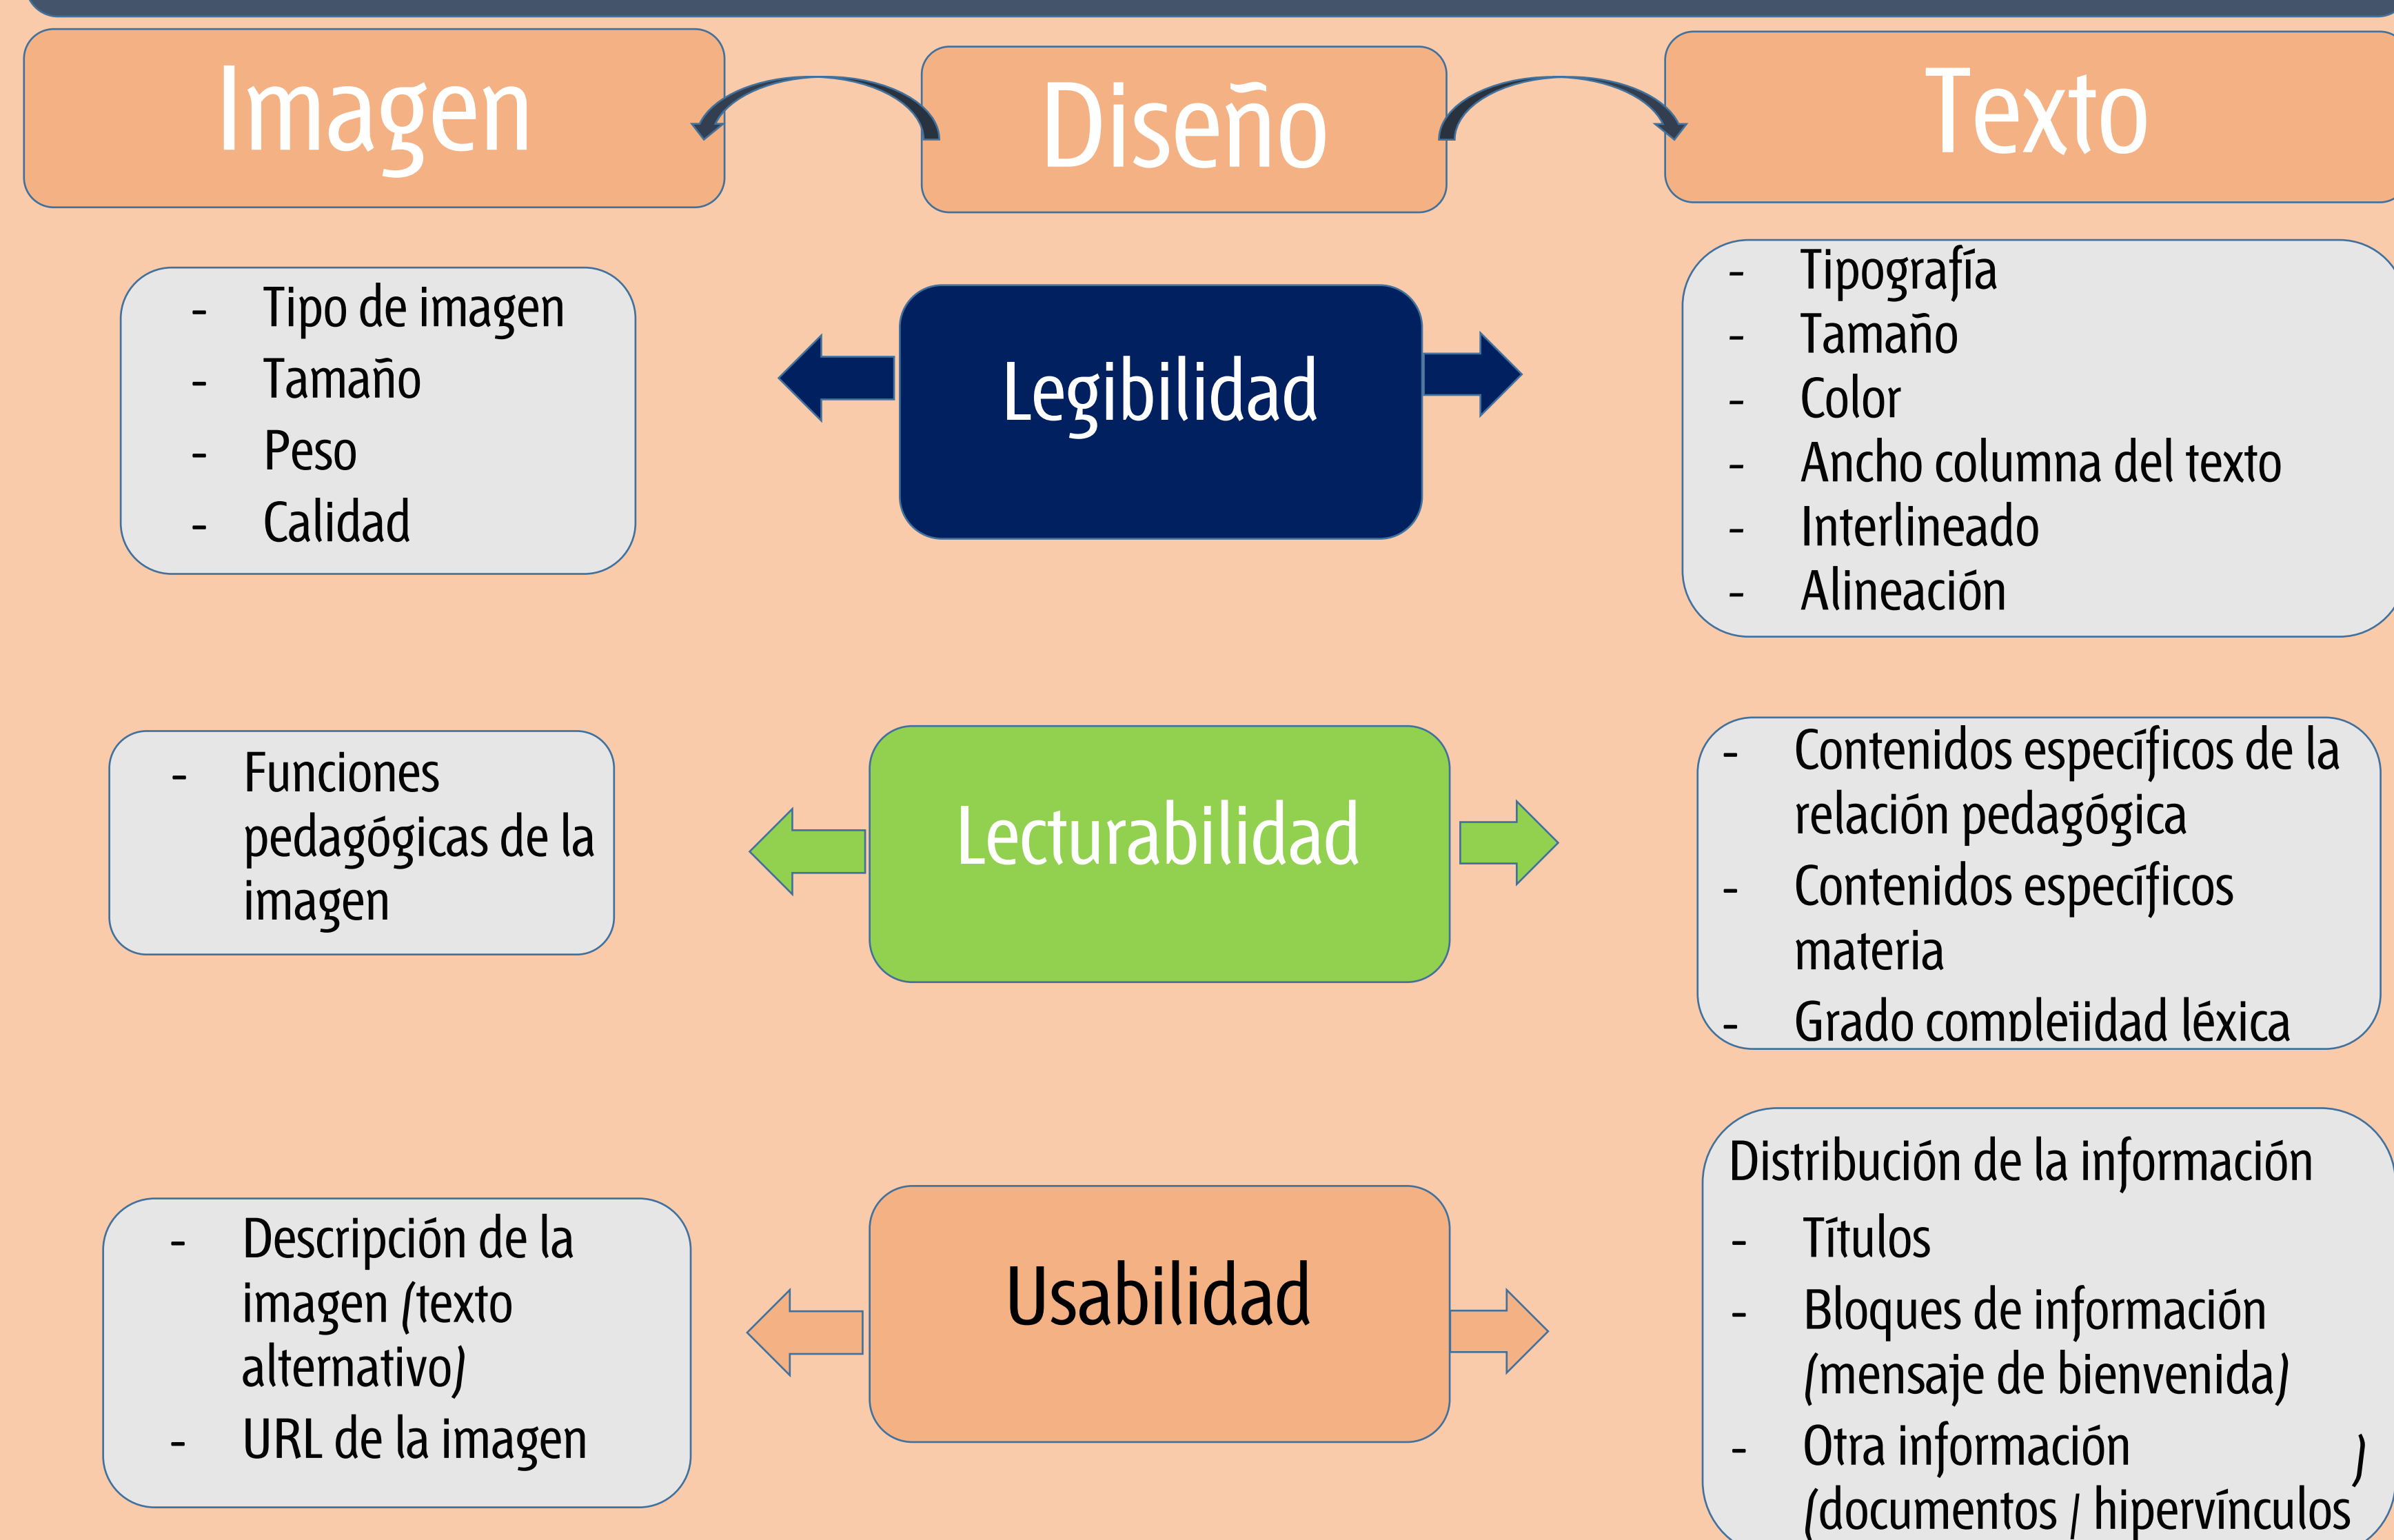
Imagen

Diseño

Texto

- Tipo de imagen
- Tamaño
- Peso
- Calidad

Legibilidad

- Tipografía
- Tamaño
- Color
- Ancho columna del texto
- Interlineado
- Alineación

- Funciones pedagógicas de la imagen

Lecturabilidad

- Contenidos específicos de la relación pedagógica
- Contenidos específicos materia
- Grado compleiidad léxica

- Descripción de la imagen (texto alternativo)
- URL de la imagen

Usabilidad

Distribución de la información
- Títulos
- Bloques de información (mensaje de bienvenida)
- Otra información (documentos / hipervínculos )